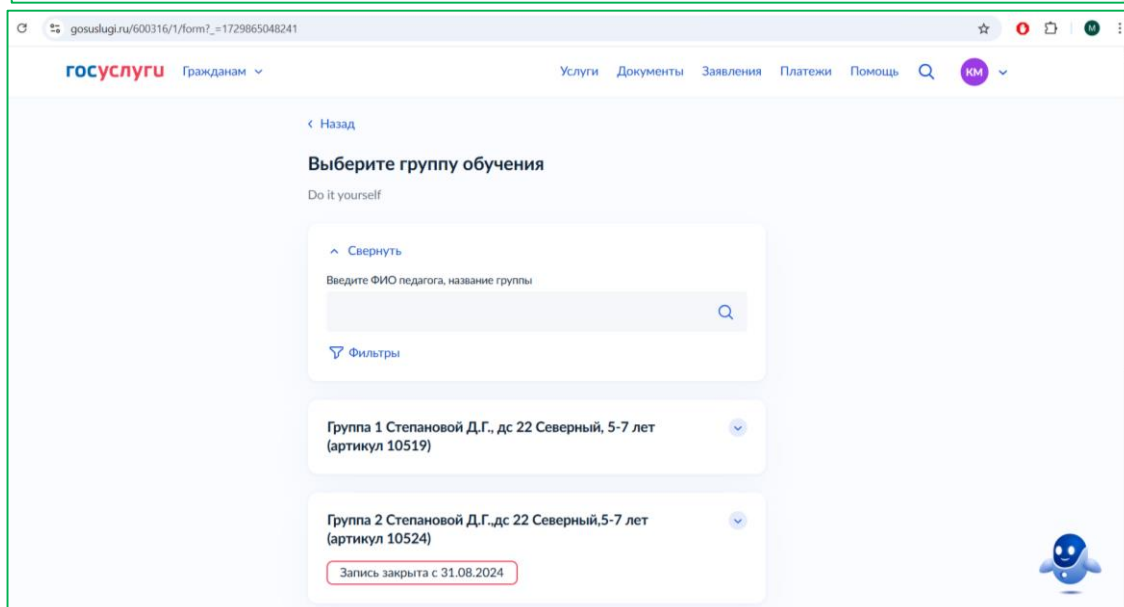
gosuslugi.ru/600316/1/form?_=1729865048241

М

госуслуги Гражданам

Услуги Документы Заявления Платежи Помощь КМ

‹ Назад

Выберите группу обучения

Do it yourself

^ Свернуть

Введите ФИО педагога, название группы

Фильтры

Группа 1 Степановой Д.Г., дс 22 Северный, 5-7 лет (артикул 10519)

Группа 2 Степановой Д.Г.,дс 22 Северный,5-7 лет (артикул 10524)

Запись закрыта с 31.08.2024